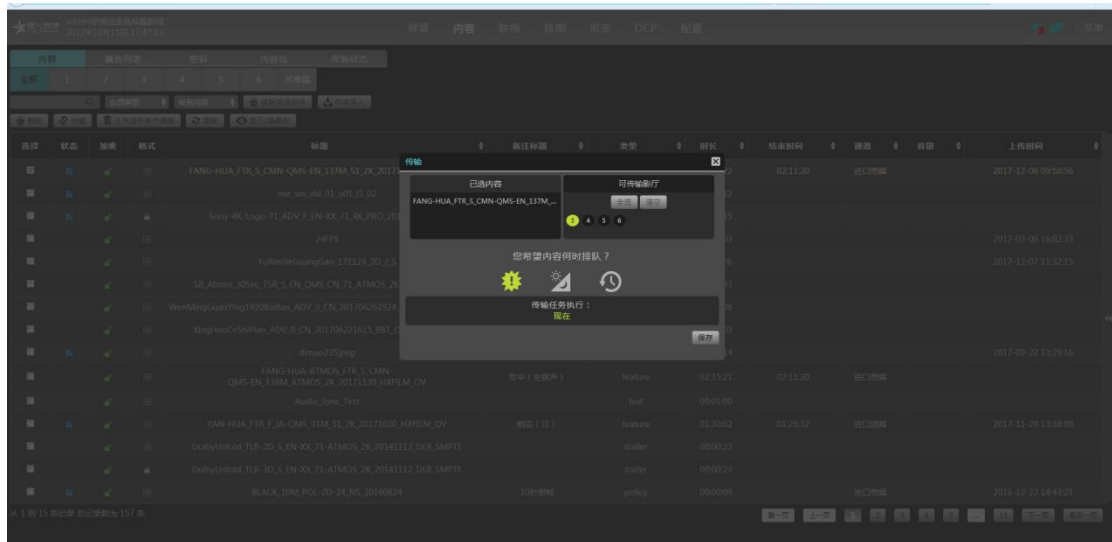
屏幕 内容 时间 排期 报表 DCP 配置

内容 播放列表 空间 内容包 传输状态

全部 1 2 3 4 5 6 片库盘

选择 状态 加密 格式 标题 备注标题 类型 时长 结束时间 通道 音量 上传时间

FANG-HUA_FTR_S_CMN-QMS-EN_137M_51_2K_2017 02:11:30 进口影片 2017-12-06 09:50:56

me_sm_vid_01_a01_l1_02

Sony-4K-Logo-71_ADV_F_EN-XX_71_4K_PRO_201

24FPS 2017-03-06 16:02:23

FuRenJieGuangGao_171124_2D_LS 2017-12-07 11:32:15

SB_Atmos_305ec_TSR_S_EN_QMS_CN_71_ATMOS_2K

WenMingGuanYing1920BaiBan_ADV_0_CN_20170626192

XingHuoCeShiPian_ADV_0_CN_20170621615_BBT_C

dimao235jpeg 2017-09-22 13:29:15

FANG-HUA-ATMOS_FTR_S_CMN-QMS-EN_138M_ATMOS_2K_20171130_HXFILM_OV 芳华（全景声） feature 02:15:21 02:11:30 进口影片

Audio_Sync_Test test 00:01:00

YAN-HUA_FTR_F_IA-QMS_91M_51_2K_20171030_HXFILM_OV 烟花（日） feature 01:30:02 01:25:32 进口影片 2017-11-29 13:38:09

DolbyUnfurl_TLR-3D_S_EN-XX_71-ATMOS_2K_20141112_DLB_SMPTE trailer 00:00:23

DolbyUnfurl_TLR-3D_S_EN-XX_71-ATMOS_2K_20141112_DLB_SMPTE trailer 00:00:23

BLACK_10M_POL-2D-24_NS_20160624 10分钟黑 policy 00:00:09 进口影片 2016-12-22 14:43:21

从 1 到 15 条记录 总记录数为 157 条

传输

已选内容
FANG-HUA_FTR_S_CMN-QMS-EN_137M_...

可传输影厅
全选 清空
3 4 5 6

您希望内容何时排队？

传输任务执行：
现在

保存